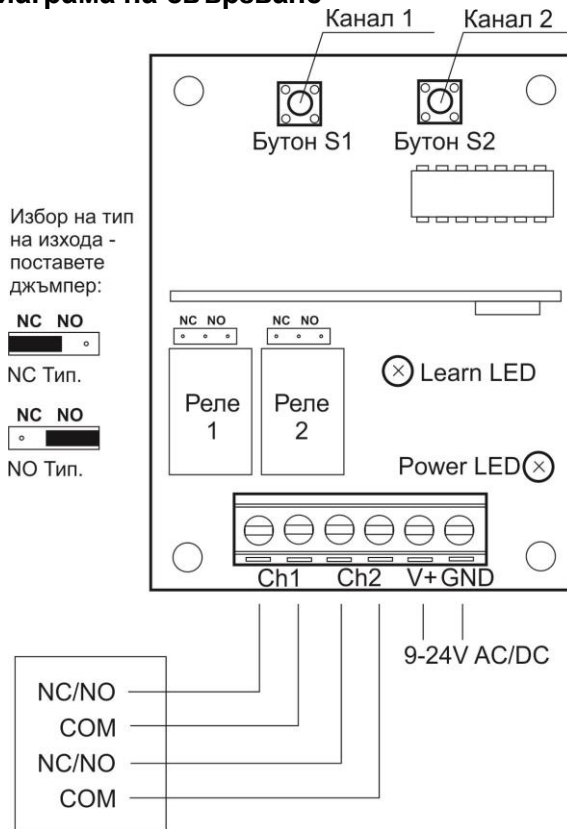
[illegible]грама на свързване

Канал 1
Канал 2
Бутон S1
Бутон S2

Избор на тип на изхода - поставете джъмпер:

NC NO
NC Тип.

NC NO
NO Тип.

NC NO
NC NO

Реле 1
Реле 2

Learn LED
Power LED

Ch1 Ch2 V+ GND

9-24V AC/DC

NC/NO
COM
NC/NO
COM